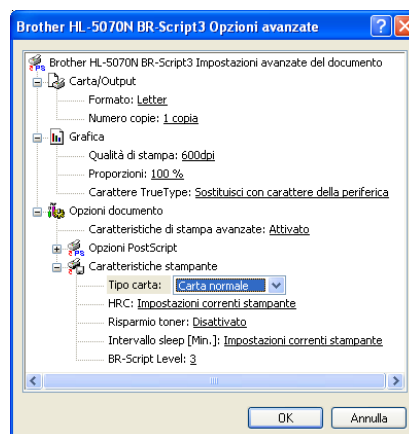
Brother HL-5070N BR-Script3 Opzioni avanzate

Brother HL-5070N BR-Script3 Impostazioni avanzate del documento
Carta/Output
Formato: Letter
Numero copie: 1 copia
Grafica
Qualità di stampa: 600dpi
Proporzioni: 100 %
Carattere TrueType: Sostituisci con carattere della periferica
Opzioni documento
Caratteristiche di stampa avanzate: Attivato
Opzioni PostScript
Caratteristiche stampante
Tipo carta: Carta normale
HRC: Impostazioni correnti stampante
Risparmio toner: Disattivato
Intervallo sleep [Min.]: Impostazioni correnti stampante
BR-Script Level: 3

OK
Annulla